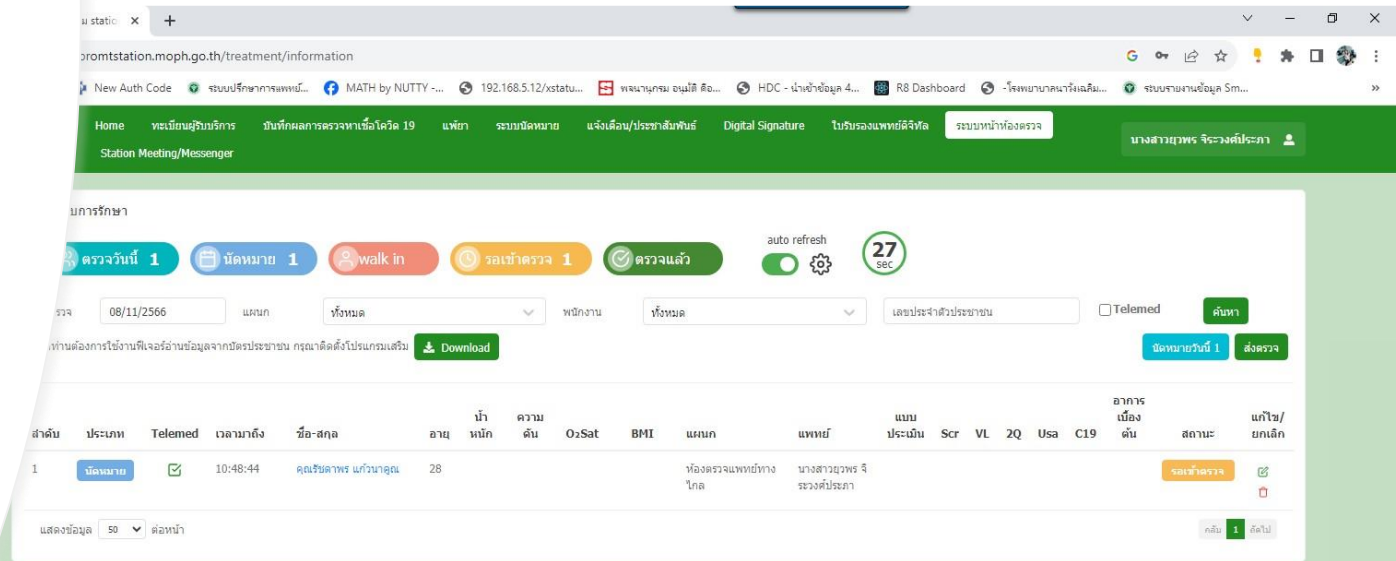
ม statio ×

promtstation.moph.go.th/treatment/information

New Auth Code | ระบบปรึกษาการแพทย์... | MATH by NUTTY -... | 192.168.5.12/xstatu... | พจนานุกรม ออนไลน์ คือ... | HDC - นำเข้าข้อมูล 4... | R8 Dashboard | -โรงพยาบาลนาวังเฉลิม... | ระบบรายงานข้อมูล Sm...

Home | ทะเบียนผู้รับบริการ | บันทึกผลการตรวจหาเชื้อโควิด 19 | แพ้ยา | ระบบนัดหมาย | แจ้งเตือน/ประชาสัมพันธ์ | Digital Signature | ใบรับรองแพทย์ดิจิทัล | ระบบหน้าห้องตรวจ
Station Meeting/Messenger

นางสาวยุวพร จิระวงศ์ประภา

บการรักษา

ตรวจวันนี้ 1 | นัดหมาย 1 | walk in | รอเข้าตรวจ 1 | ตรวจแล้ว

auto refresh

27
sec

รวจ 08/11/2566 แผนก ทั้งหมด พนักงาน ทั้งหมด เลขประจำตัวประชาชน Telemed ค้นหา

ท่านต้องการใช้งานฟีเจอร์อ่านข้อมูลจากบัตรประชาชน กรุณาติดตั้งโปรแกรมเสริม Download

นัดหมายวันนี้ 1 | ส่งตรวจ

| ลำดับ | ประเภท | Telemed | เวลามาถึง | ชื่อ-สกุล | อายุ | น้ำหนัก | ความดัน | O₂Sat | BMI | แผนก | แพทย์ | แบบประเมิน | Scr | VL | 2Q | Usa | C19 | อาการเบื้องต้น | สถานะ | แก้ไข/ยกเลิก |
|---|---|---|---|---|---|---|---|---|---|---|---|---|---|---|---|---|---|---|---|---|
| 1 | นัดหมาย | | 10:48:44 | คุณรัชดาพร แก้วนาคูณ | 28 | | | | | ห้องตรวจแพทย์ทางไกล | นางสาวยุวพร จิระวงศ์ประภา | | | | | | | | รอเข้าตรวจ | |

แสดงข้อมูล 50 ต่อหน้า

กลับ 1 ถัดไป